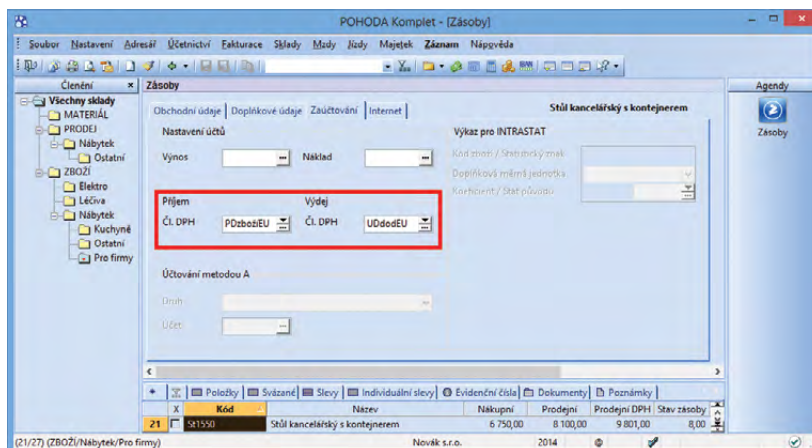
POHODA Komplet - [Zásoby]

Soubor Nastavení Adresář Účetnictví Fakturace Sklady Mzdy Jízdy Majetek Záznam Nápověda

Členění

Všechny sklady
MATERIÁL
PRODEJ
Nábytek
Ostatní
ZBOŽÍ
Elektro
Léčiva
Nábytek
Kuchyně
Ostatní
Pro firmy

Zásoby

Obchodní údaje | Doplňkové údaje | Zaúčtování | Internet

Stůl kancelářský s kontejnerem

Nastavení účtů

Výnos
Náklad

Výkaz pro INTRASTAT

Kód zboží / Statistický znak
Doplňková měrná jednotka
Koeficient / Stát původu

Příjem
Čl. DPH PDzbožíEU

Výdej
Čl. DPH UDdodEU

Účtování metodou A

Druh
Účet

Položky | Svázané | Slevy | Individuální slevy | Evidenční čísla | Dokumenty | Poznámky

| | X | Kód | Název | Nákupní | Prodejní | Prodejní DPH | Stav zásoby |
|---|---|---|---|---|---|---|---|
| 21 | | St1550 | Stůl kancelářský s kontejnerem | 6 750,00 | 8 100,00 | 9 801,00 | 8,00 |

Agendy

Zásoby

(21/27) (ZBOŽÍ/Nábytek/Pro firmy) Novák s.r.o. 2014